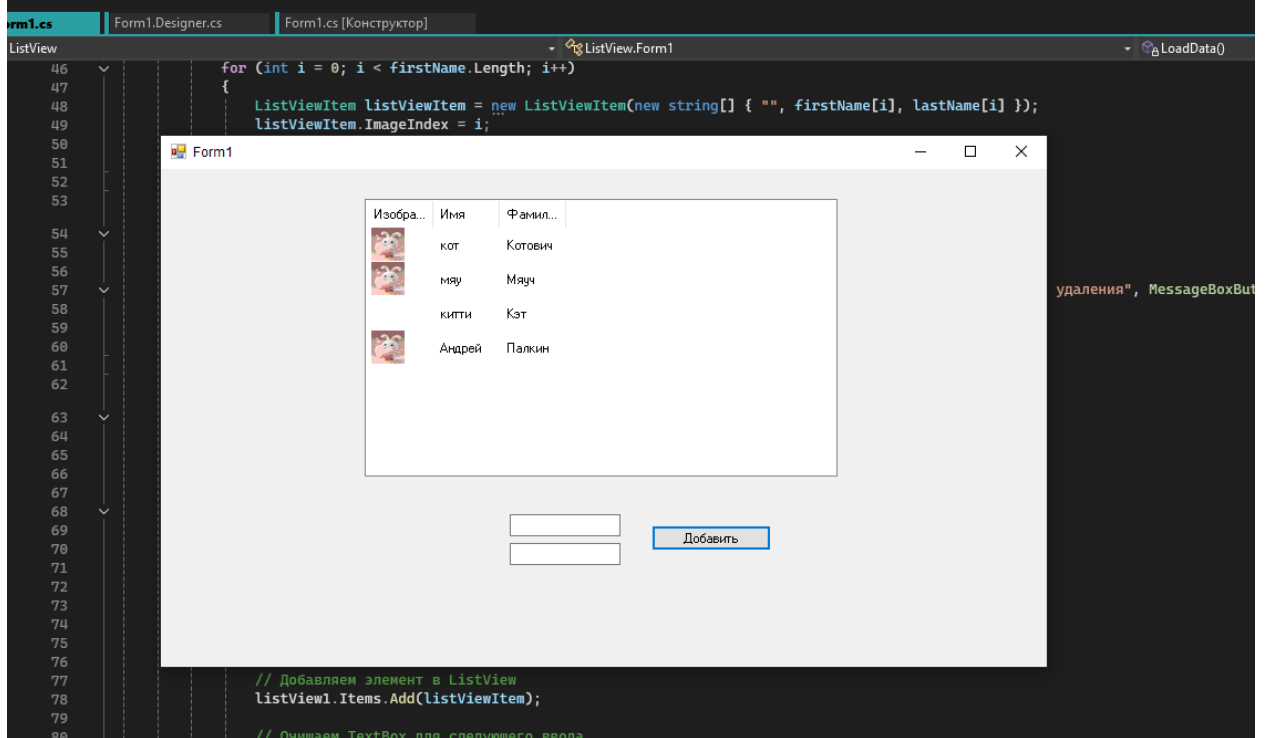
rm1.cs | Form1.Designer.cs | Form1.cs [Конструктор]

ListView | ListView.Form1 | LoadData()

46 for (int i = 0; i < firstName.Length; i++)
47 {
48 ListViewItem listViewItem = new ListViewItem(new string[] { "", firstName[i], lastName[i] });
49 listViewItem.ImageIndex = i;
50
51
52
53
54
55
56
57 удаления", MessageBoxBut
58
59
60
61
62
63
64
65
66
67
68
69
70
71
72
73
74
75
76
77 // Добавляем элемент в ListView
78 listView1.Items.Add(listViewItem);
79
80 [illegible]

Form1

| Изобра... | Имя | Фамил... |
|---|---|---|
| | кот | Котович |
| | мяу | Мяуч |
| | китти | Кэт |
| | Андрей | Палкин |

Добавить